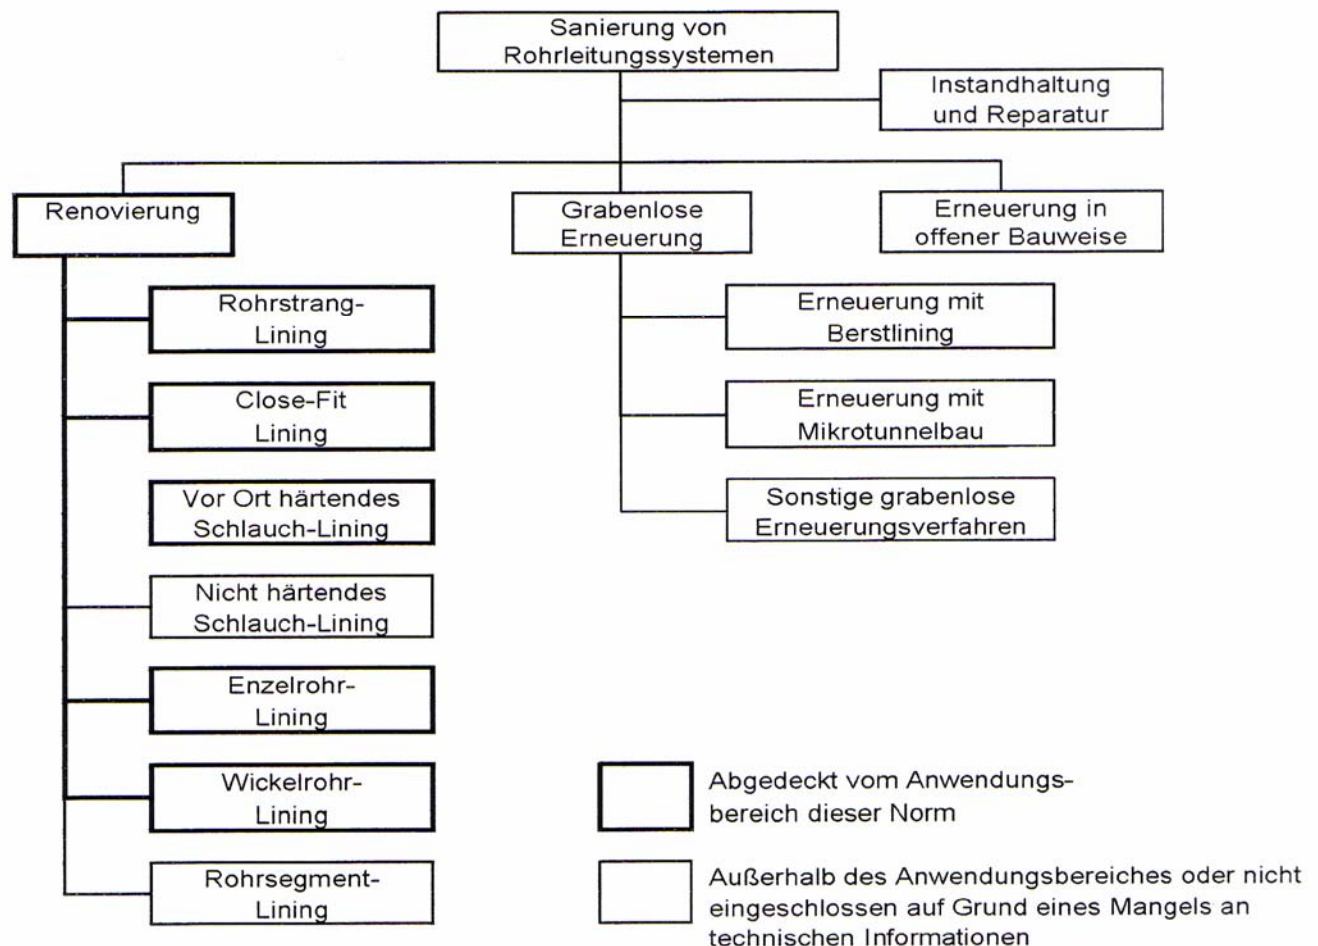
Sanierung von Rohrleitungssystemen

Instandhaltung und Reparatur

Renovierung

Grabenlose Erneuerung

Erneuerung in offener Bauweise

Rohrstrang-Lining

Close-Fit Lining

Vor Ort härtendes Schlauch-Lining

Nicht härtendes Schlauch-Lining

Enzelrohr-Lining

Wickelrohr-Lining

Rohrsegment-Lining

Erneuerung mit Berstlining

Erneuerung mit Mikrotunnelbau

Sonstige grabenlose Erneuerungsverfahren

Abgedeckt vom Anwendungsbereich dieser Norm

Außerhalb des Anwendungsbereiches oder nicht eingeschlossen auf Grund eines Mangels an technischen Informationen